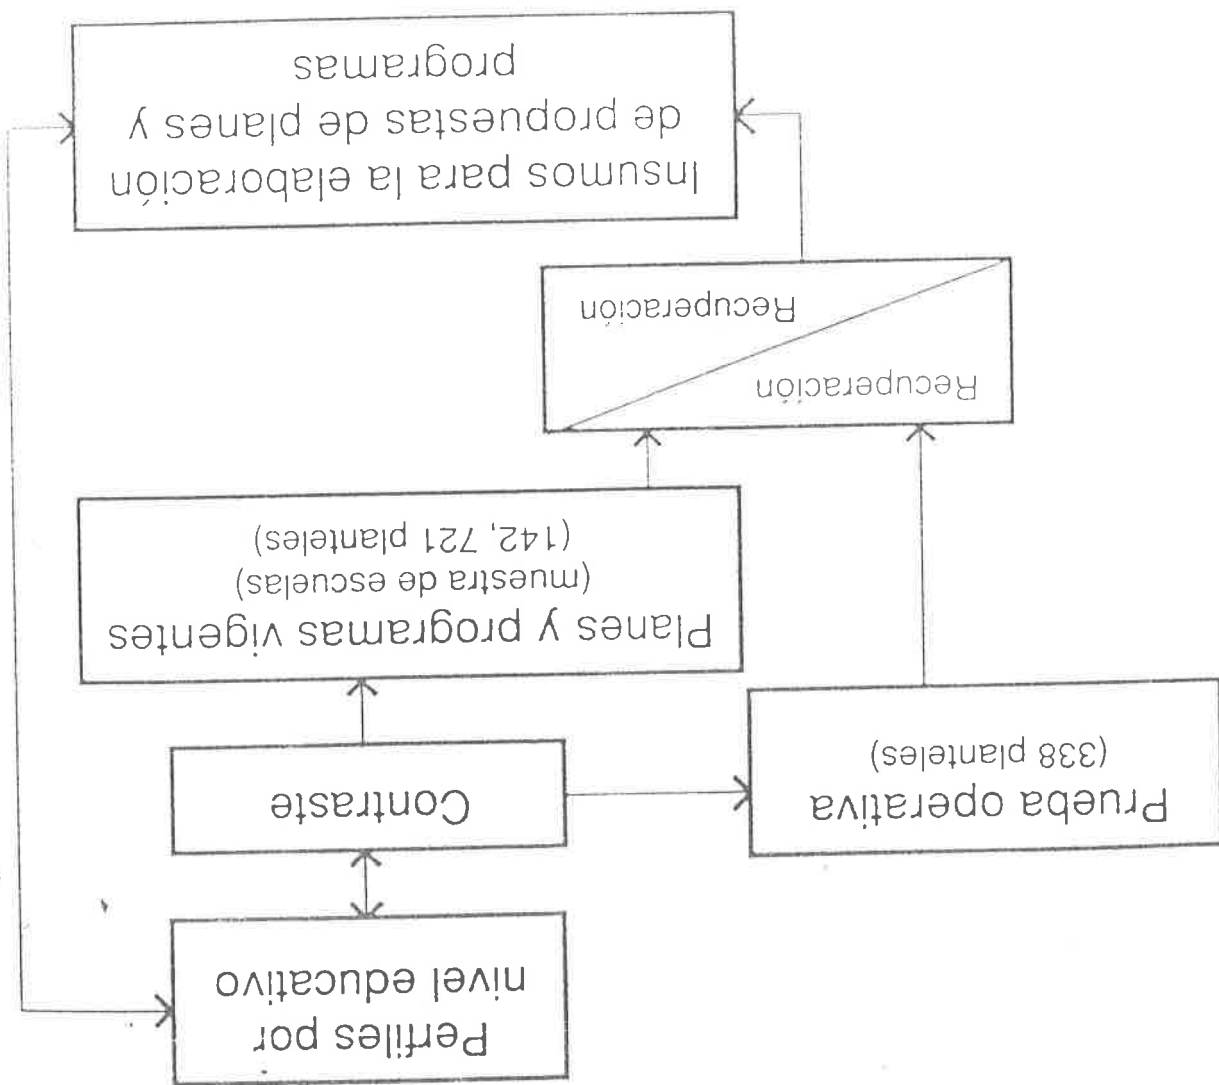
Perfiles por nivel educativo

Contraste

Planes y programas vigentes
(muestra de escuelas)
(142, 721 planteles)

Prueba operativa
(338 planteles)

Recuperación

Recuperación

Insumos para la elaboración de propuestas de planes y programas